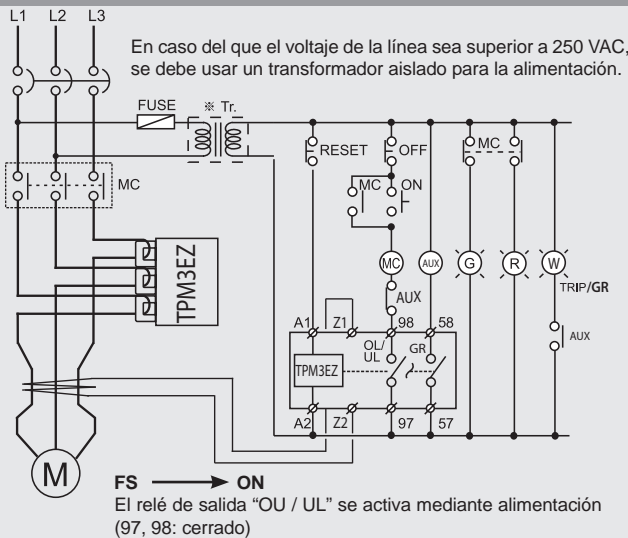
L1 L2 L3

En caso del que el voltaje de la línea sea superior a 250 VAC, se debe usar un transformador aislado para la alimentación.

FUSE

※ Tr.

RESET

OFF

MC

MC

ON

MC

MC

AUX

G

R

W

TRIP/GR

AUX

AUX

TPM3EZ

A1 Z1 98 58

OL/UL

GR

TPM3EZ

A2 Z2 97 57

M

FS ⟶ ON

El relé de salida “OU / UL” se activa mediante alimentación (97, 98: cerrado)